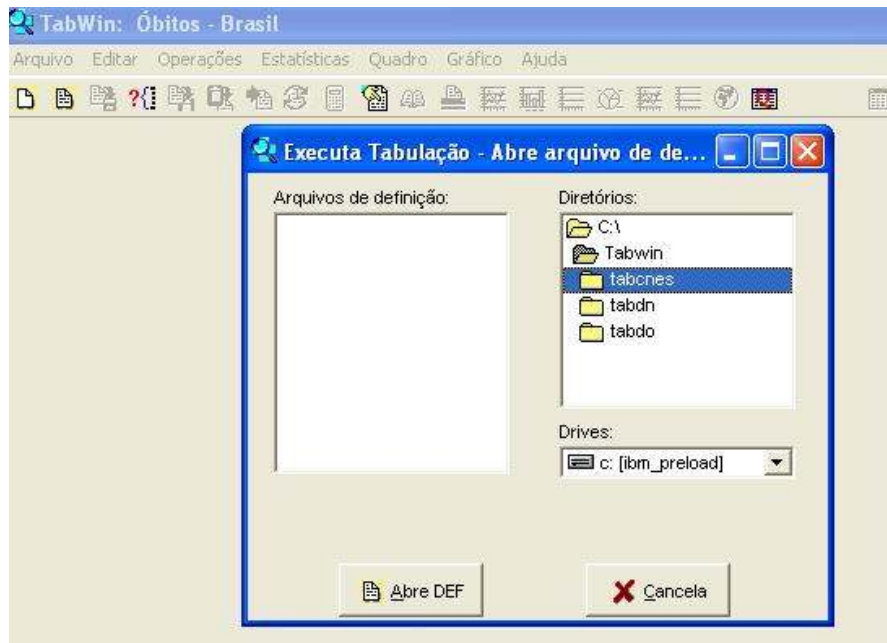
TabWin: Óbitos - Brasil

Arquivo Editar Operações Estatísticas Quadro Gráfico Ajuda

Executa Tabulação - Abre arquivo de de...

Arquivos de definição:

Diretórios:

C:\
Tabwin
tabcnes
tabdn
tabdo

Drives:

c: [ibm_preload]

Abre DEF

Cancela